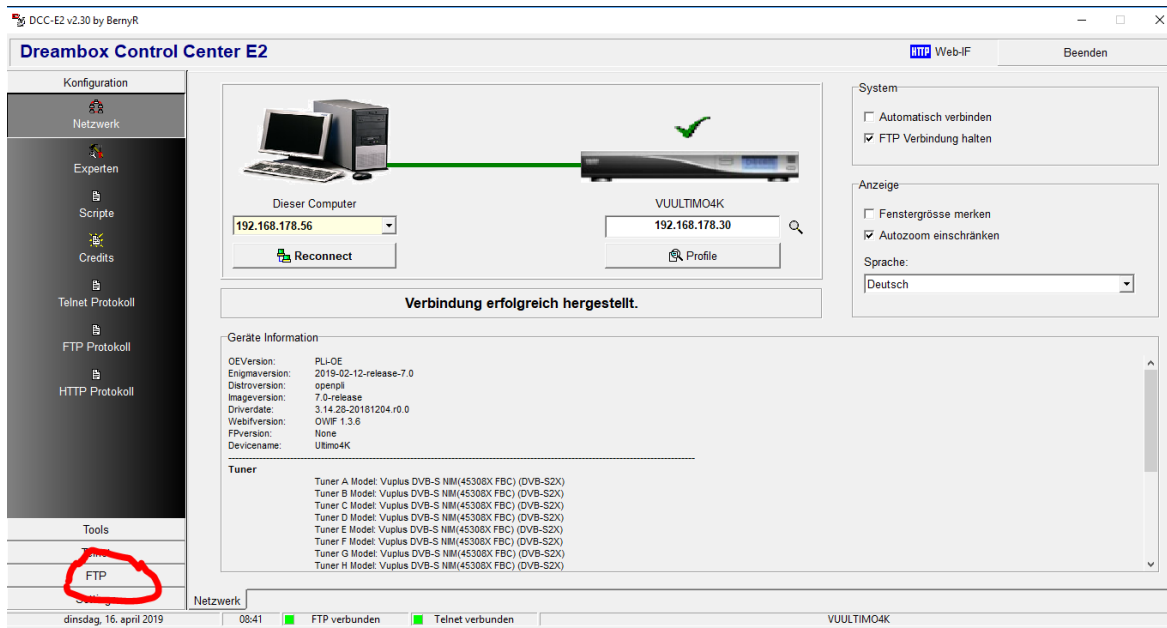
DCC-E2 v2.30 by BernyR

Dreambox Control Center E2

Web-IF

Beenden

Konfiguration

Netzwerk

Experten

Scripte

Credits

Telnet Protokoll

FTP Protokoll

HTTP Protokoll

Tools

Telnet

FTP

Settings

Dieser Computer

192.168.178.56

Reconnect

VUULTIMO4K

192.168.178.30

Profile

Verbindung erfolgreich hergestellt.

System

Automatisch verbinden

FTP Verbindung halten

Anzeige

Fenstergrösse merken

Autozoom einschränken

Sprache:

Deutsch

Geräte Information

OEVersion: PLi-OE
Enigmaversion: 2019-02-12-release-7.0
Distroversion: openpli
Imageversion: 7.0-release
Driverdate: 3.14.28-20181204.r0.0
Webifversion: OWIF 1.3.6
FPversion: None
Devicename: Ultimo4K

Tuner

Tuner A Model: Vuplus DVB-S NIM(45308X FBC) (DVB-S2X)
Tuner B Model: Vuplus DVB-S NIM(45308X FBC) (DVB-S2X)
Tuner C Model: Vuplus DVB-S NIM(45308X FBC) (DVB-S2X)
Tuner D Model: Vuplus DVB-S NIM(45308X FBC) (DVB-S2X)
Tuner E Model: Vuplus DVB-S NIM(45308X FBC) (DVB-S2X)
Tuner F Model: Vuplus DVB-S NIM(45308X FBC) (DVB-S2X)
Tuner G Model: Vuplus DVB-S NIM(45308X FBC) (DVB-S2X)
Tuner H Model: Vuplus DVB-S NIM(45308X FBC) (DVB-S2X)

Netzwerk

dinsdag, 16. april 2019

08:41

FTP verbunden

Telnet verbunden

VUULTIMO4K